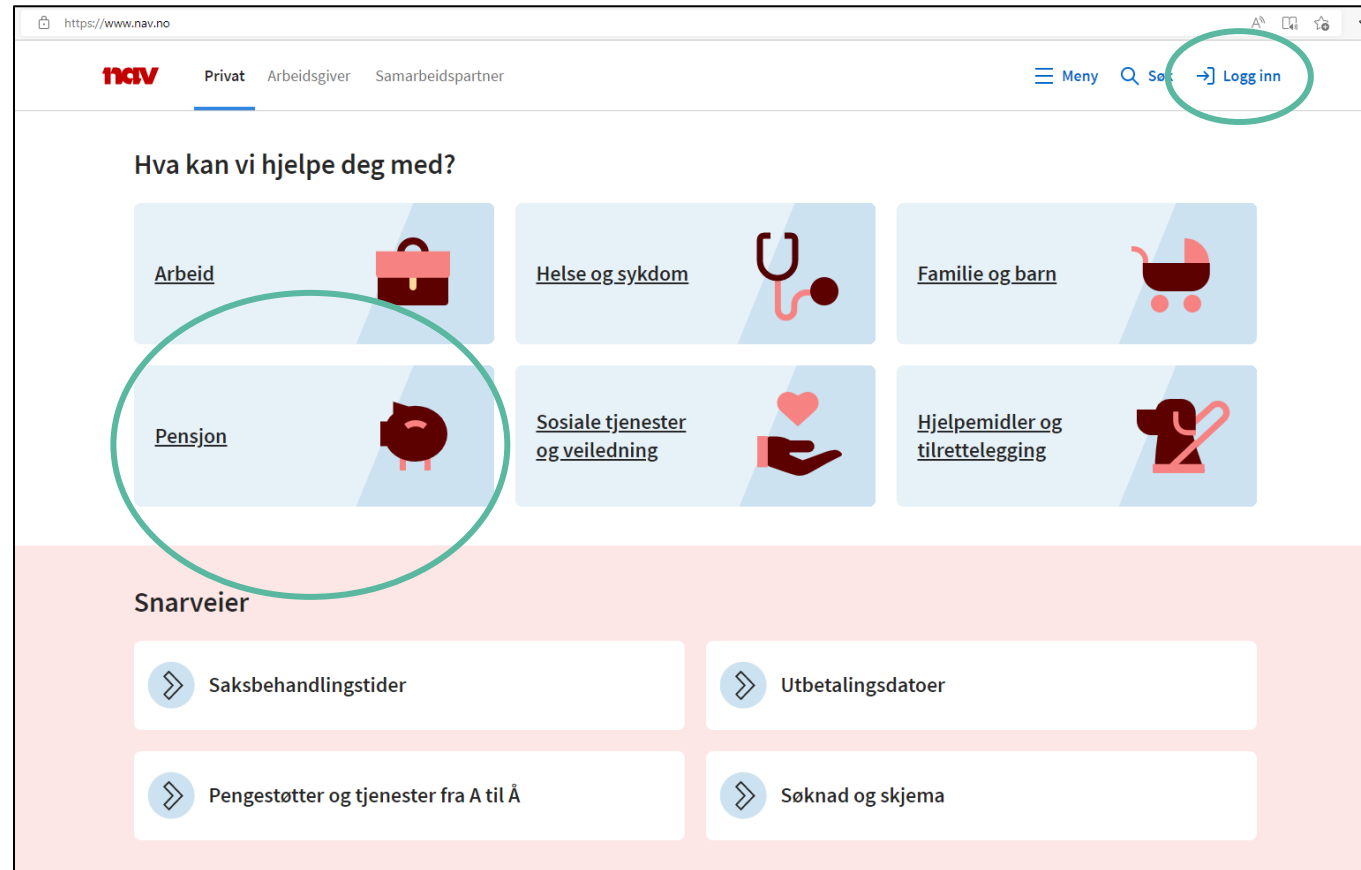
https://www.nav.no

nav Privat Arbeidsgiver Samarbeidspartner

Meny Søk Logg inn

Hva kan vi hjelpe deg med?

Arbeid

Helse og sykdom

Familie og barn

Pensjon

Sosiale tjenester og veiledning

Hjelpemidler og tilrettelegging

Snarveier

Saksbehandlingstider

Utbetalingsdatoer

Pengestøtter og tjenester fra A til Å

Søknad og skjema